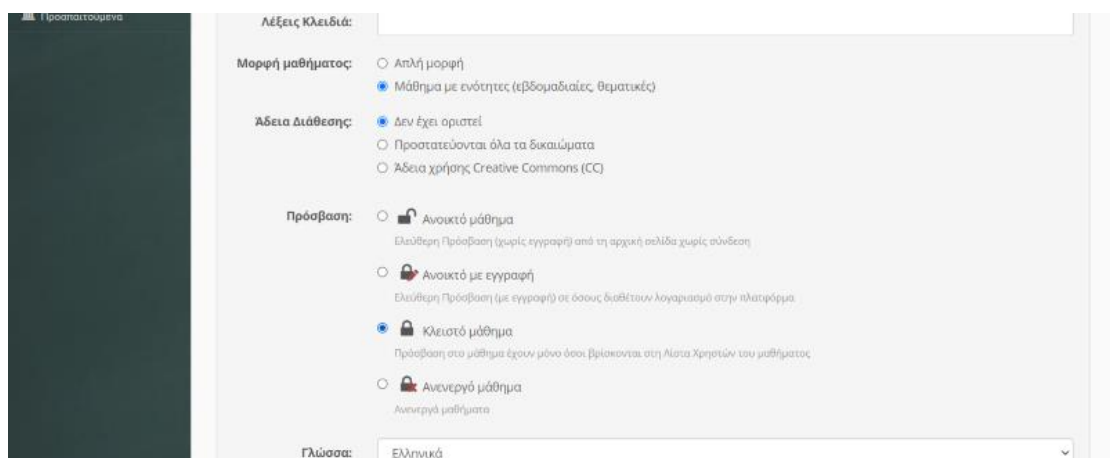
Προαπαιτούμενα

Λέξεις Κλειδιά:

Μορφή μαθήματος:
Απλή μορφή
Μάθημα με ενότητες (εβδομαδιαίες, θεματικές)

Άδεια Διάθεσης:
Δεν έχει οριστεί
Προστατεύονται όλα τα δικαιώματα
Άδεια χρήσης Creative Commons (CC)

Πρόσβαση:
Ανοικτό μάθημα
Ελεύθερη Πρόσβαση (χωρίς εγγραφή) από τη αρχική σελίδα χωρίς σύνδεση

Ανοικτό με εγγραφή
Ελεύθερη Πρόσβαση (με εγγραφή) σε όσους διαθέτουν λογαριασμό στην πλατφόρμα

Κλειστό μάθημα
Πρόσβαση στο μάθημα έχουν μόνο όσοι βρίσκονται στη Λίστα Χρηστών του μαθήματος

Ανενεργό μάθημα
Ανενεργά μαθήματα

Γλώσσα:
Ελληνικά